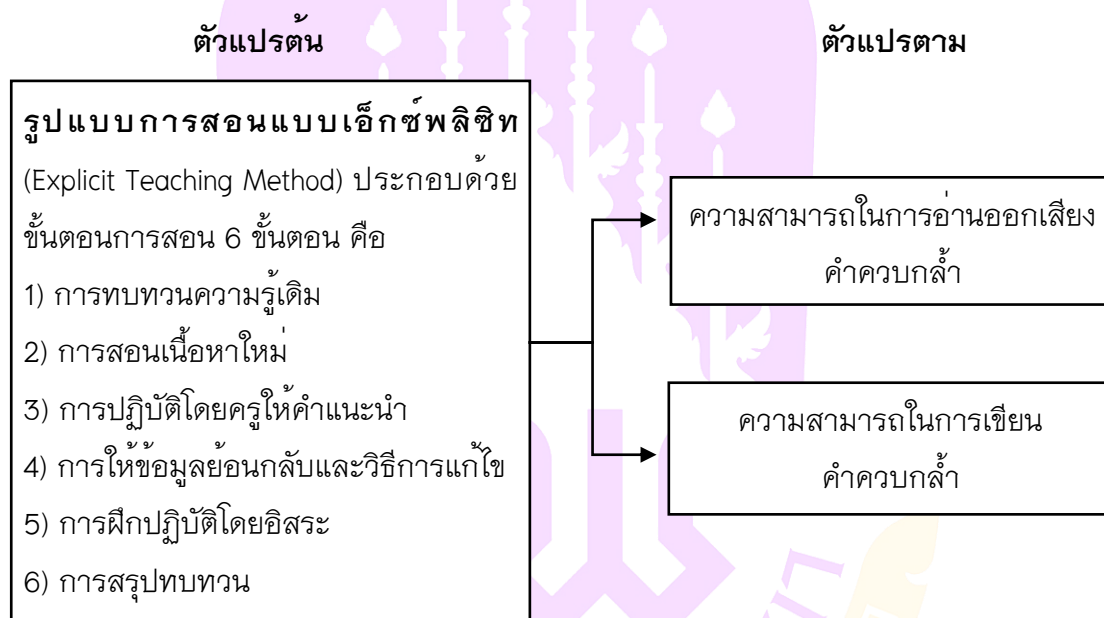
ตัวแปรต้น

ตัวแปรตาม

รูปแบบการสอนแบบเอ็กซ์พลิซิท (Explicit Teaching Method) ประกอบด้วยขั้นตอนการสอน 6 ขั้นตอน คือ
1) การทบทวนความรู้เดิม
2) การสอนเนื้อหาใหม่
3) การปฏิบัติโดยครูให้คำแนะนำ
4) การให้ข้อมูลย้อนกลับและวิธีการแก้ไข
5) การฝึกปฏิบัติโดยอิสระ
6) การสรุปทบทวน

ความสามารถในการอ่านออกเสียงคำควบกล้ำ

ความสามารถในการเขียนคำควบกล้ำ